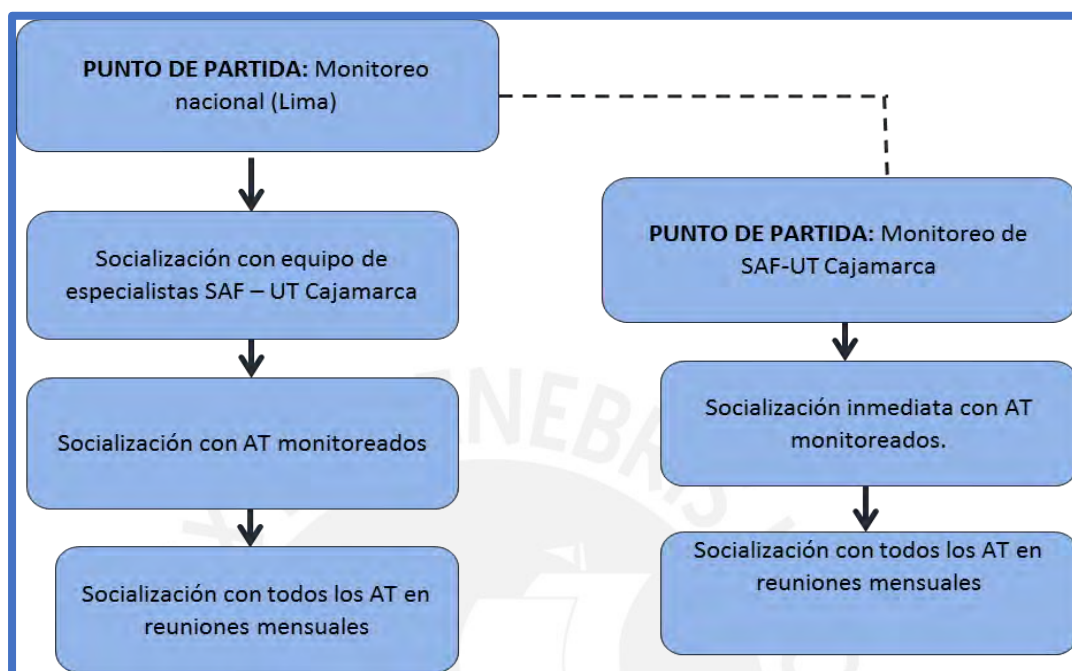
**PUNTO DE PARTIDA:** Monitoreo nacional (Lima)

Socialización con equipo de especialistas SAF – UT Cajamarca

Socialización con AT monitoreados

Socialización con todos los AT en reuniones mensuales

**PUNTO DE PARTIDA:** Monitoreo de SAF-UT Cajamarca

Socialización inmediata con AT monitoreados.

Socialización con todos los AT en reuniones mensuales